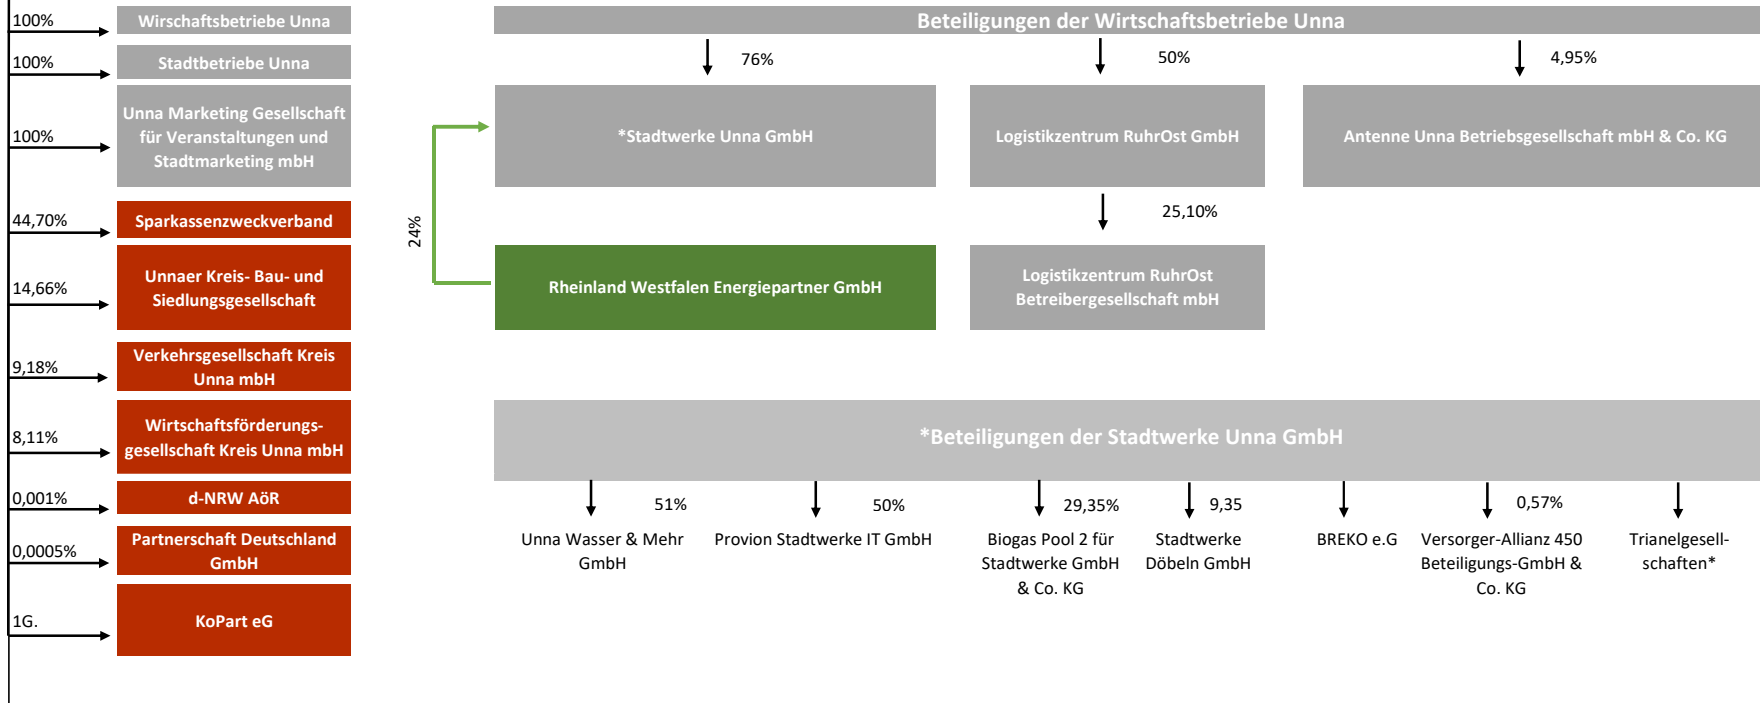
100% Wirtschaftsbetriebe Unna

100% Stadtbetriebe Unna

100% Unna Marketing Gesellschaft für Veranstaltungen und Stadtmarketing mbH

44,70% Sparkassenzweckverband

14,66% Unnaer Kreis- Bau- und Siedlungsgesellschaft

9,18% Verkehrsgesellschaft Kreis Unna mbH

8,11% Wirtschaftsförderungsgesellschaft Kreis Unna mbH

0,001% d-NRW AöR

0,0005% Partnerschaft Deutschland GmbH

1G. KoPart eG

Beteiligungen der Wirtschaftsbetriebe Unna

76%

50%

4,95%

*Stadtwerke Unna GmbH

Logistikzentrum RuhrOst GmbH

Antenne Unna Betriebsgesellschaft mbH & Co. KG

24%

25,10%

Rheinland Westfalen Energiepartner GmbH

Logistikzentrum RuhrOst Betreibergesellschaft mbH

*Beteiligungen der Stadtwerke Unna GmbH

51%
Unna Wasser & Mehr GmbH

50%
Provion Stadtwerke IT GmbH

29,35%
Biogas Pool 2 für Stadtwerke GmbH & Co. KG

9,35
Stadtwerke Döbeln GmbH

BREKO e.G

0,57%
Versorger-Allianz 450 Beteiligungs-GmbH & Co. KG

Trianelgesellschaften*